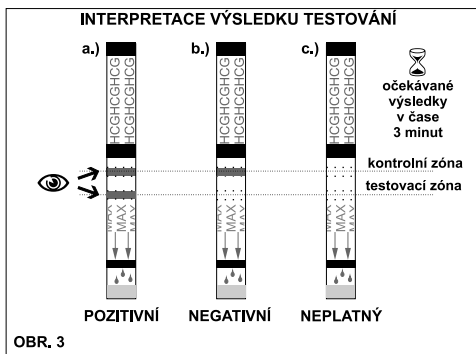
INTERPRETACE VÝSLEDKU TESTOVÁNÍ

a.)

HCGHCGHCG
HCGHCGHCG

MAX
MAX
MAX

b.)

HCGHCGHCG
HCGHCGHCG

MAX
MAX
MAX

c.)

HCGHCGHCG
HCGHCGHCG

MAX
MAX
MAX

očekávané výsledky v čase 3 minut

kontrolní zóna

testovací zóna

POZITIVNÍ NEGATIVNÍ NEPLATNÝ

OBR. 3